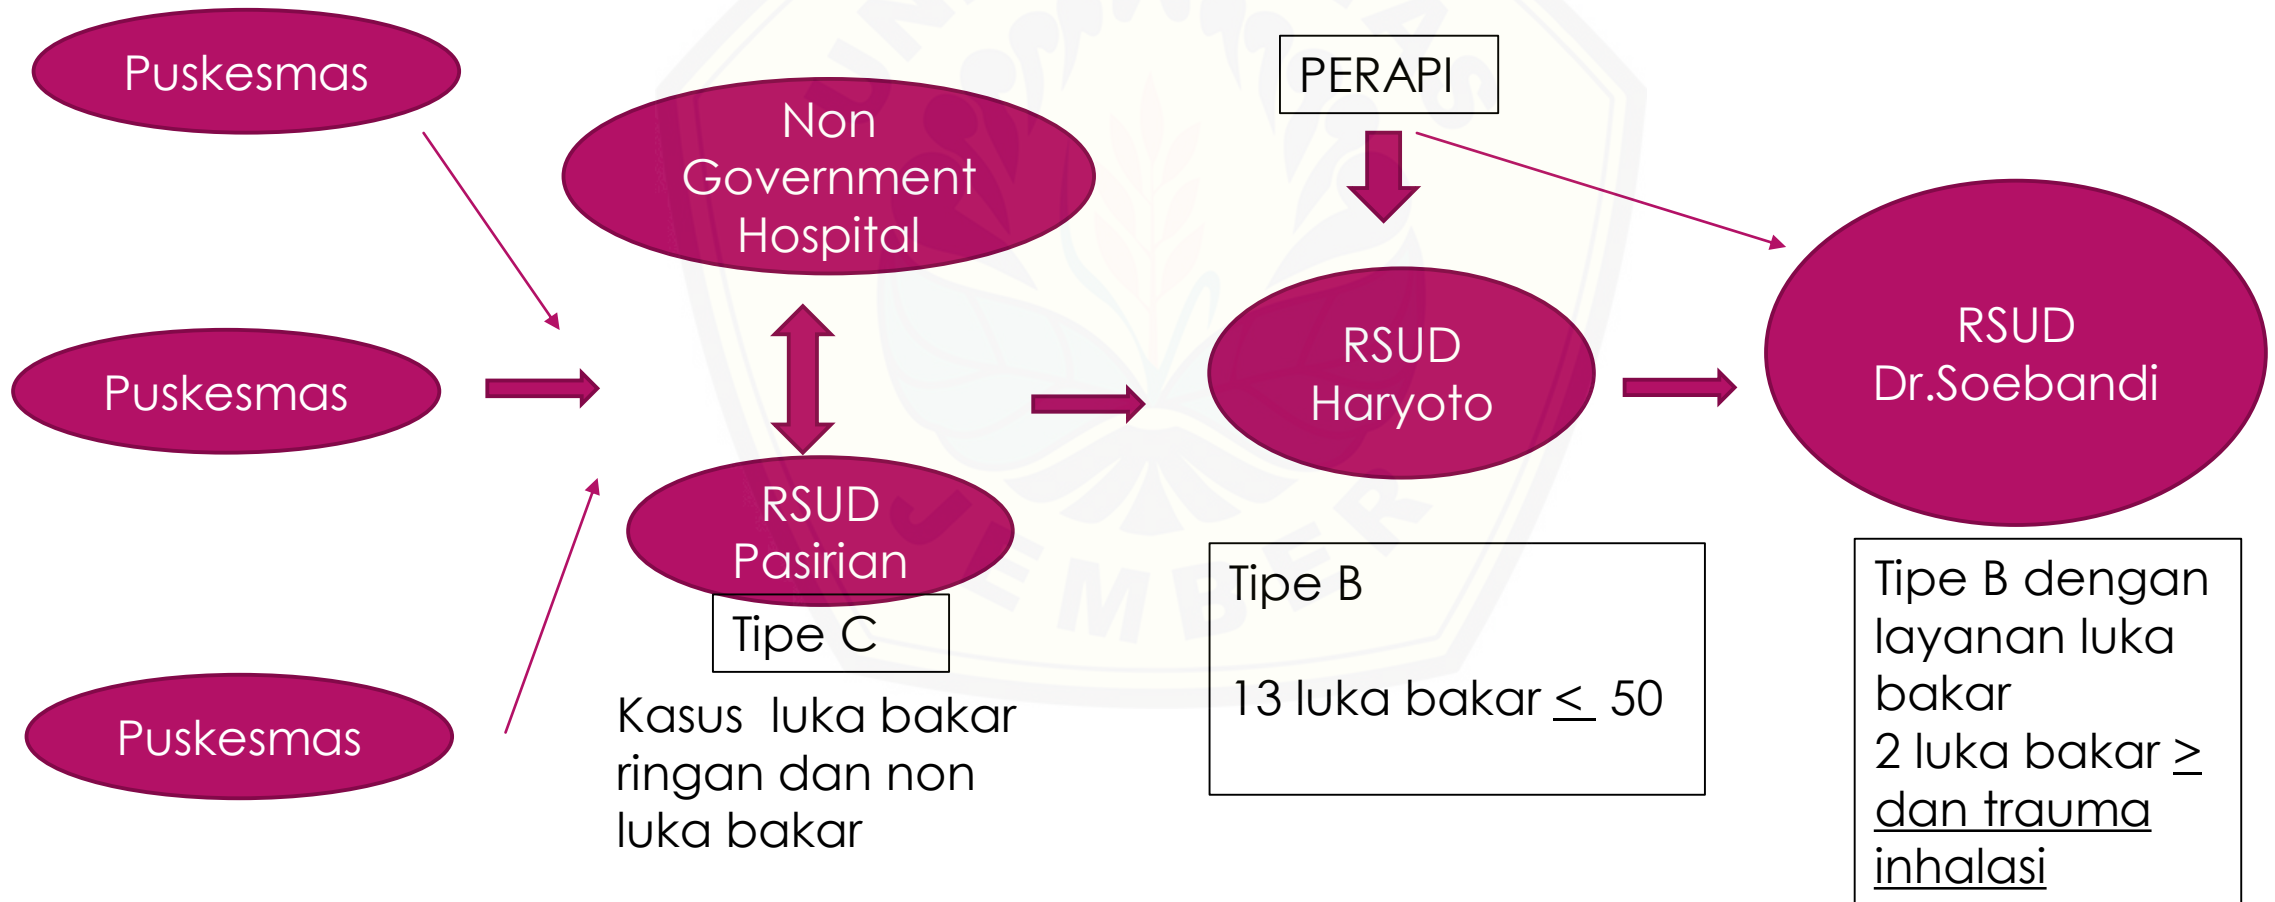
Puskesmas

Puskesmas

Puskesmas

Non Government Hospital

RSUD Pasirian

Tipe C

Kasus luka bakar ringan dan non luka bakar

PERAPI

RSUD Haryoto

Tipe B

13 luka bakar $\leq$ 50

RSUD Dr.Soebandi

Tipe B dengan layanan luka bakar
2 luka bakar $\geq$ dan trauma inhalasi